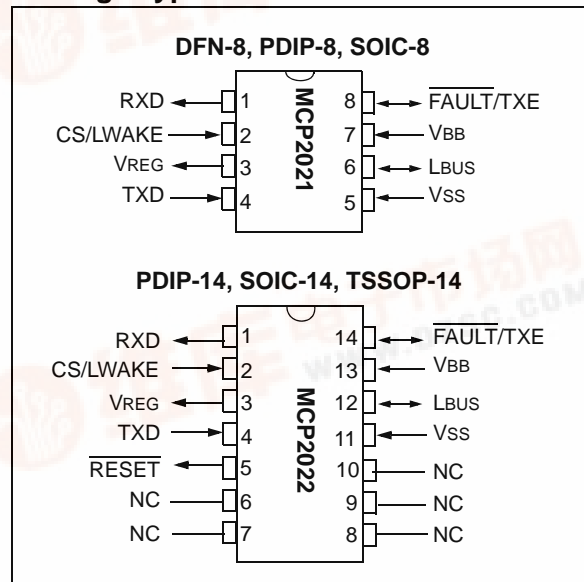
DFN-8, PDIP-8, SOIC-8

MCP2021

RXD 1
CS/LWAKE 2
VREG 3
TXD 4
8 $\overline{\text{FAULT}}$/TXE
7 VBB
6 LBUS
5 VSS

PDIP-14, SOIC-14, TSSOP-14

MCP2022

RXD 1
CS/LWAKE 2
VREG 3
TXD 4
$\overline{\text{RESET}}$ 5
NC 6
NC 7
14 $\overline{\text{FAULT}}$/TXE
13 VBB
12 LBUS
11 VSS
10 NC
9 NC
8 NC